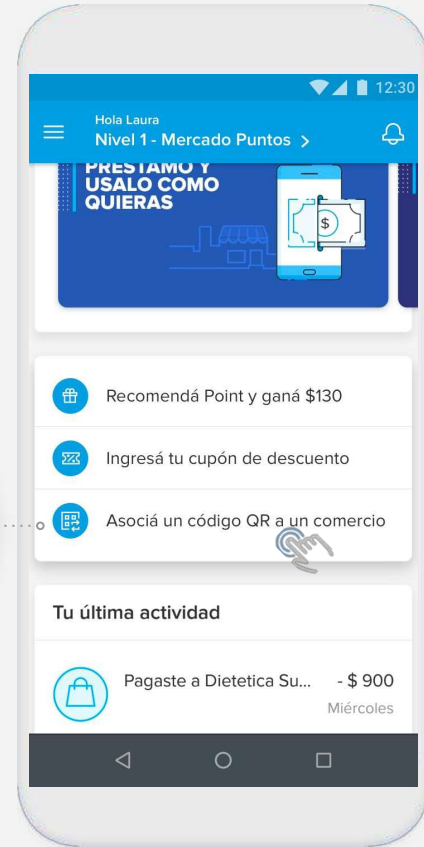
12:30

Hola Laura

Nivel 1 - Mercado Puntos >

PRESTAMO Y USALO COMO QUIERAS

$

Recomendá Point y ganá $130

Ingresá tu cupón de descuento

Asociá un código QR a un comercio

Tu última actividad

Pagaste a Dietetica Su... - $ 900

Miércoles